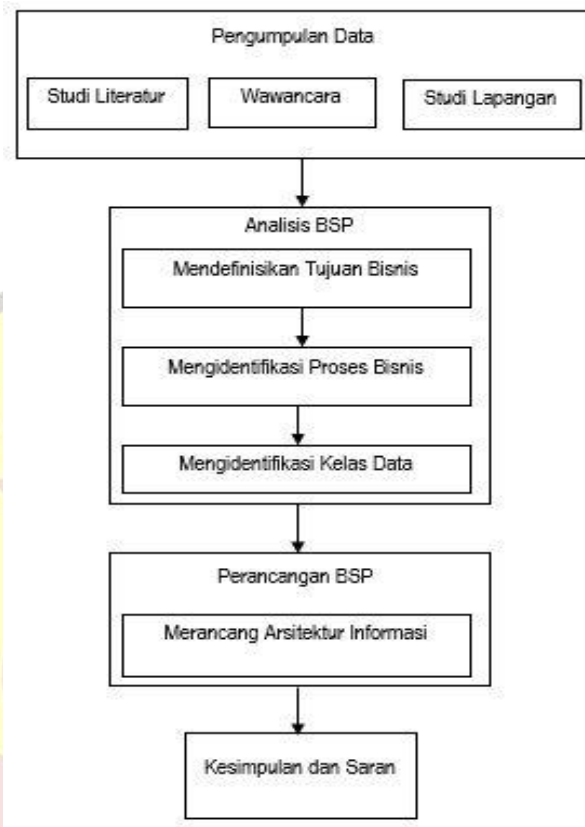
Pengumpulan Data

Studi Literatur

Wawancara

Studi Lapangan

Analisis BSP

Mendefinisikan Tujuan Bisnis

Mengidentifikasi Proses Bisnis

Mengidentifikasi Kelas Data

Perancangan BSP

Merancang Arsitektur Informasi

Kesimpulan dan Saran